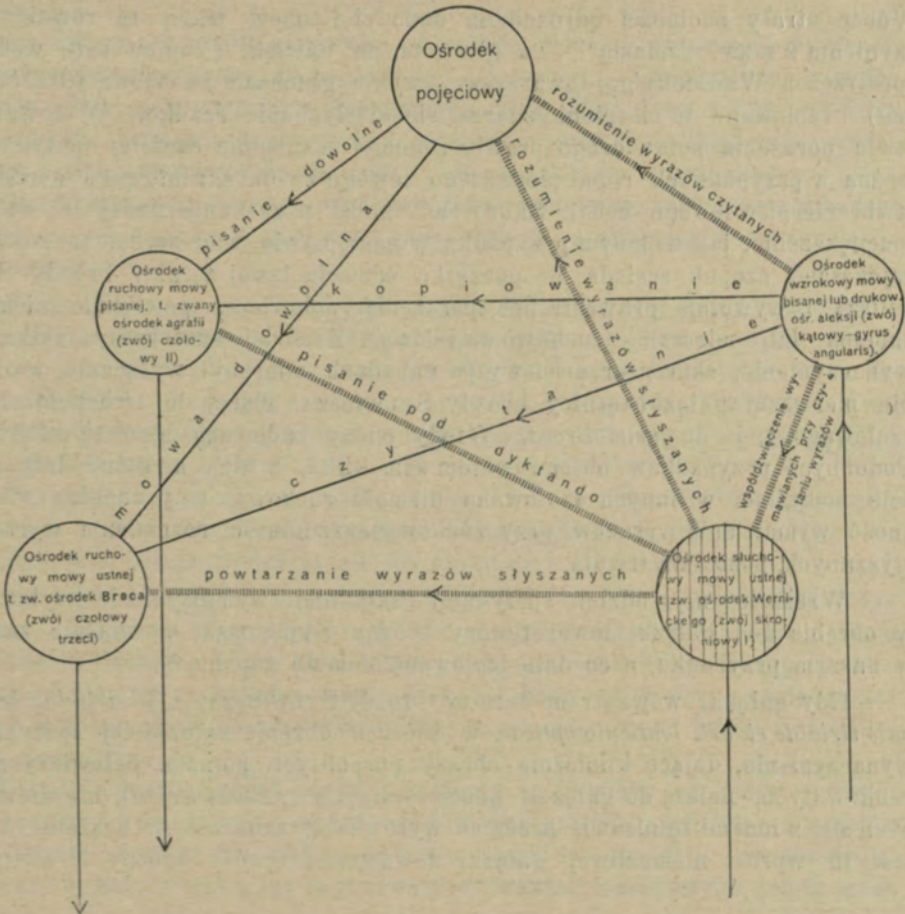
Ośrodek pojęciowy

rozumienie wyrazów czytanych

pisanie dowolne

mowa dowolna

rozumienie wyrazów słyszanych

Ośrodek ruchowy mowy pisanej, t. zwany ośrodek agrafii (zwój czołowy II)

kopiowanie

Ośrodek wzrokowy mowy pisanej lub drukow. ośr. aleksji (zwój kątowy–gyrus angularis).

pisanie pod dyktando

czytanie

współodczuwanie wymawianych przy czytaniu wyrazów

Osrodek ruchowy mowy ustnej t. zw. ośrodek Broca (zwój czołowy trzeci)

powtarzanie wyrazów słyszanych

Ośrodek słuchowy mowy ustnej t. zw. ośrodek Wernickego (zwój skroniowy I)